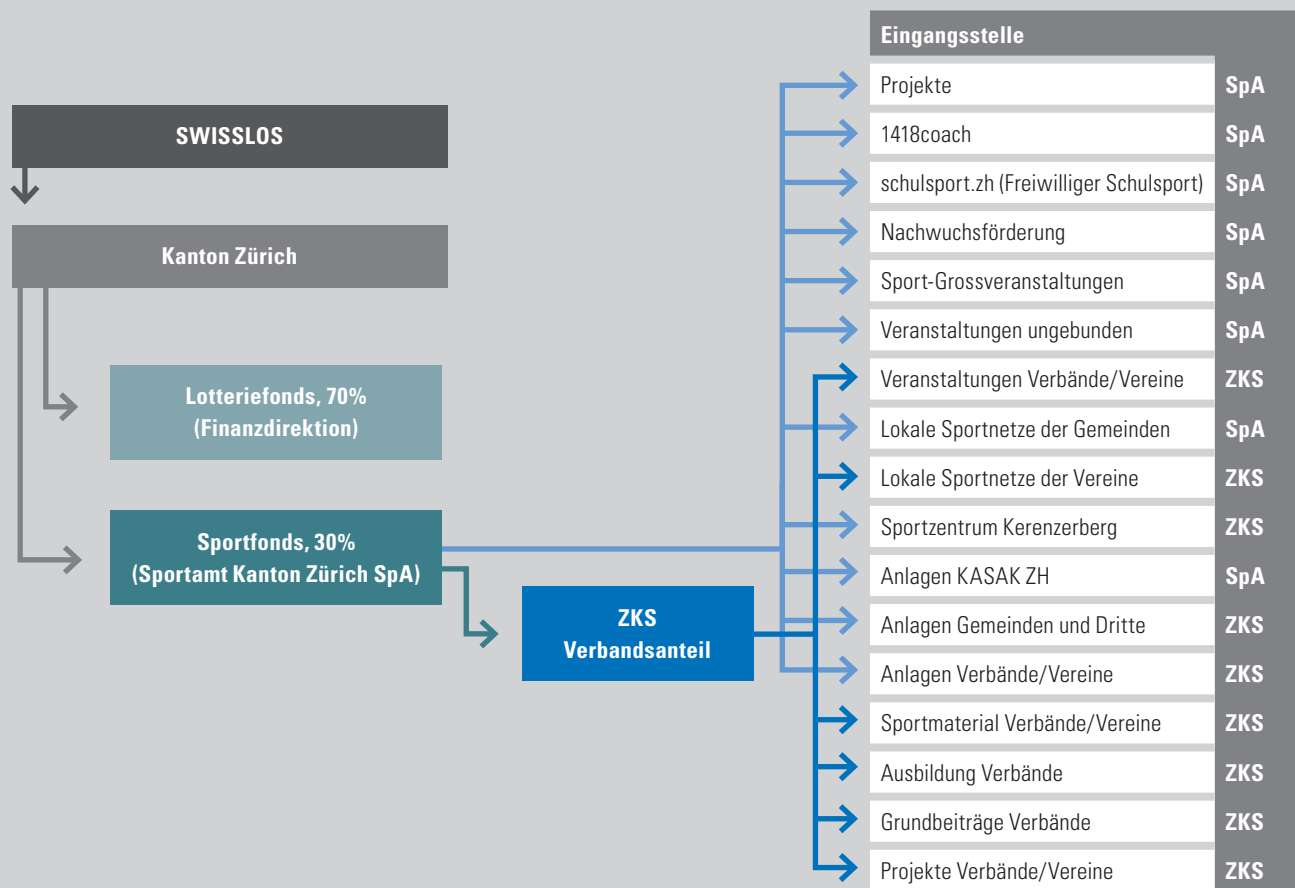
SWISSLOS

Kanton Zürich

Lotteriefonds, 70%
(Finanzdirektion)

Sportfonds, 30%
(Sportamt Kanton Zürich SpA)

ZKS
Verbandsanteil

| Eingangsstelle | |
|---|---|
| Projekte | SpA |
| 1418coach | SpA |
| schulsport.zh (Freiwilliger Schulsport) | SpA |
| Nachwuchsförderung | SpA |
| Sport-Grossveranstaltungen | SpA |
| Veranstaltungen ungebunden | SpA |
| Veranstaltungen Verbände/Vereine | ZKS |
| Lokale Sportnetze der Gemeinden | SpA |
| Lokale Sportnetze der Vereine | ZKS |
| Sportzentrum Kerenzerberg | ZKS |
| Anlagen KASAK ZH | SpA |
| Anlagen Gemeinden und Dritte | ZKS |
| Anlagen Verbände/Vereine | ZKS |
| Sportmaterial Verbände/Vereine | ZKS |
| Ausbildung Verbände | ZKS |
| Grundbeiträge Verbände | ZKS |
| Projekte Verbände/Vereine | ZKS |